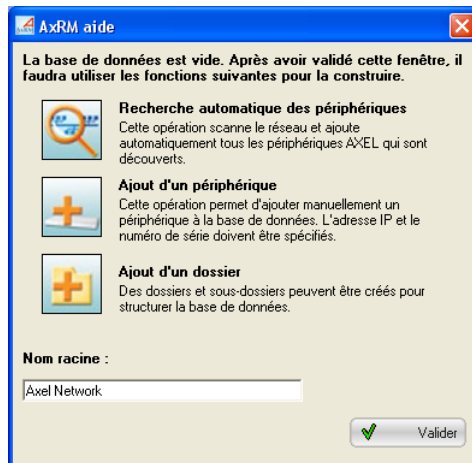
AxRM aide

La base de données est vide. Après avoir validé cette fenêtre, il faudra utiliser les fonctions suivantes pour la construire.

Recherche automatique des périphériques
Cette opération scanne le réseau et ajoute automatiquement tous les périphériques AXEL qui sont découverts.

Ajout d'un périphérique
Cette opération permet d'ajouter manuellement un périphérique à la base de données. L'adresse IP et le numéro de série doivent être spécifiés.

Ajout d'un dossier
Des dossiers et sous-dossiers peuvent être créés pour structurer la base de données.

Nom racine :

Axel Network

Valider